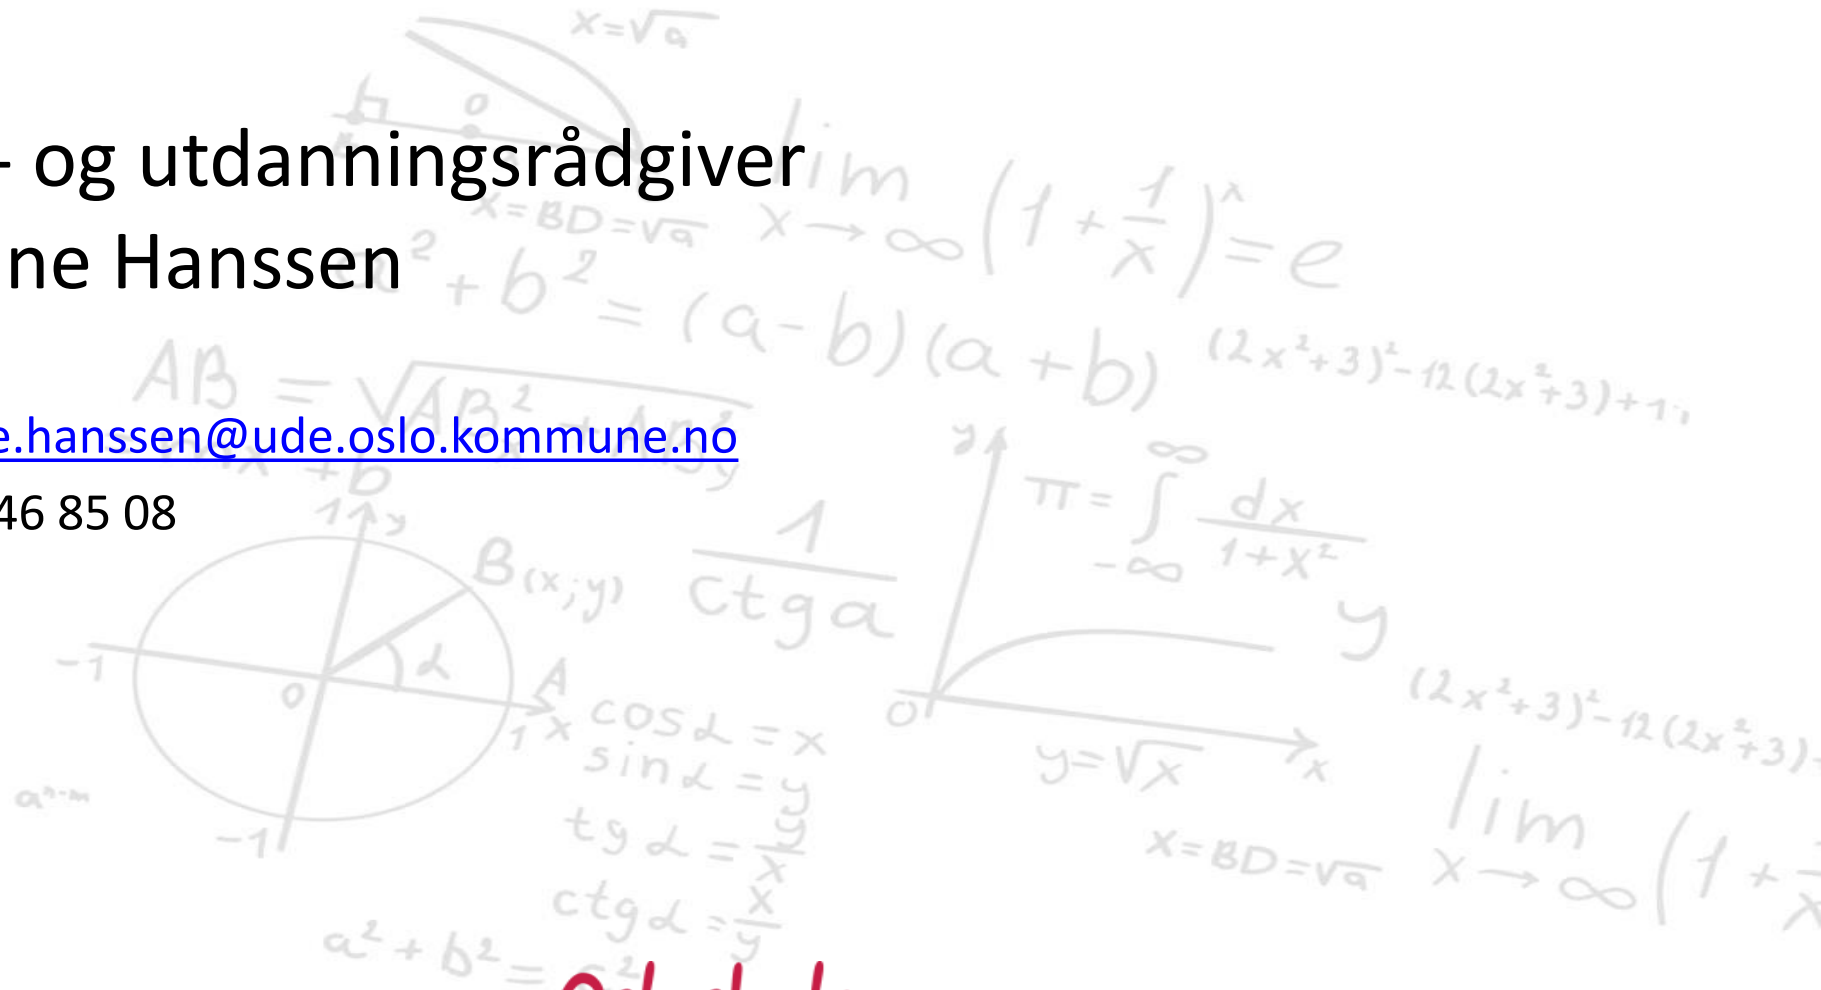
- og utdanningsrådgiver
ne Hanssen

e.hanssen@ude.oslo.kommune.no
46 85 08

$x=\sqrt{a}$

$x=BD=\sqrt{a}$

$\lim_{x\to\infty}\left(1+\frac{1}{x}\right)^x=e$

$a^2+b^2=(a-b)(a+b)$

$(2x^2+3)^2-12(2x^2+3)+1$

$AB=\sqrt{AB^2}$

$\pi=\int_{-\infty}^{\infty}\frac{dx}{1+x^2}$

$\frac{1}{ctg\alpha}$

$B(x;y)$

$\cos\alpha=x$
$\sin\alpha=y$
$tg\alpha=\frac{y}{x}$
$ctg\alpha=\frac{x}{y}$

$y=\sqrt{x}$

$(2x^2+3)^2-12(2x^2+3)$

$x=BD=\sqrt{a}$

$\lim_{x\to\infty}\left(1+\right.$

$a^{n-m}$

$a^2+b^2=$